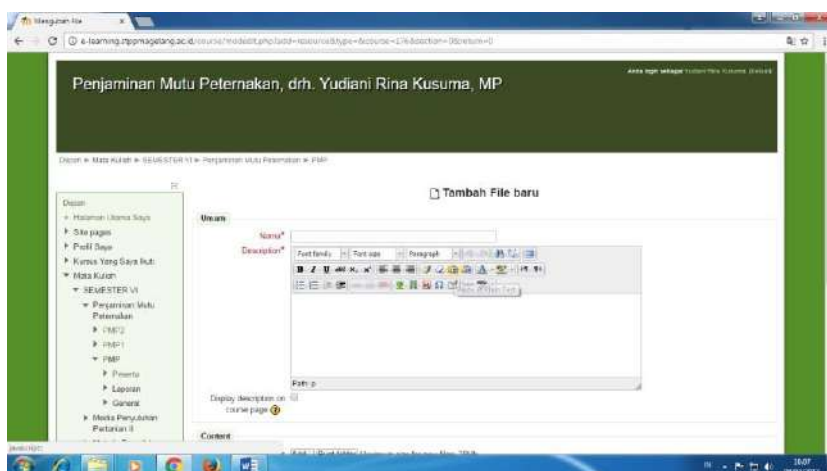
Mengunah file

e-learning.stppmagelang.ac.id/course/modedit.php?add=resource&type=&course=176&section=0&return=0

Penjaminan Mutu Peternakan, drh. Yudiani Rina Kusuma, MP

Anda login sebagai Yudiani Rina Kusuma (Keluar)

Dosen ► Mata Kuliah ► SEMESTER VI ► Penjaminan Mutu Peternakan ► PMP

Dosen
Halaman Utama Saya
Site pages
Profil Saya
Kursus Yang Saya Ikuti
Mata Kuliah
SEMESTER VI
Penjaminan Mutu Peternakan
PMP2
PMP1
PMP
Peserta
Laporan
General
Media Penyuluhan Pertanian II

Tambah File baru

Umum

Nama*

Description*

Font family | Font size | Paragraph

Path: p

Display description on course page

Content

javascript: